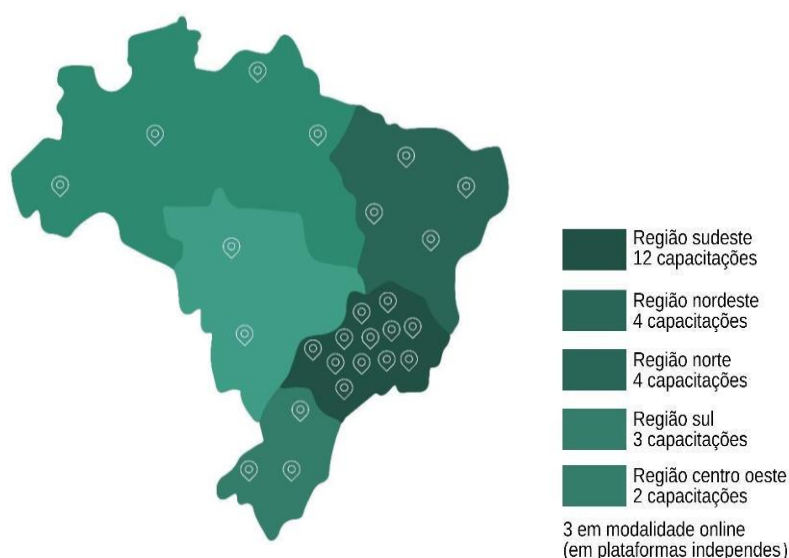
Região sudeste
12 capacitações

Região nordeste
4 capacitações

Região norte
4 capacitações

Região sul
3 capacitações

Região centro oeste
2 capacitações

3 em modalidade online
(em plataformas independes)